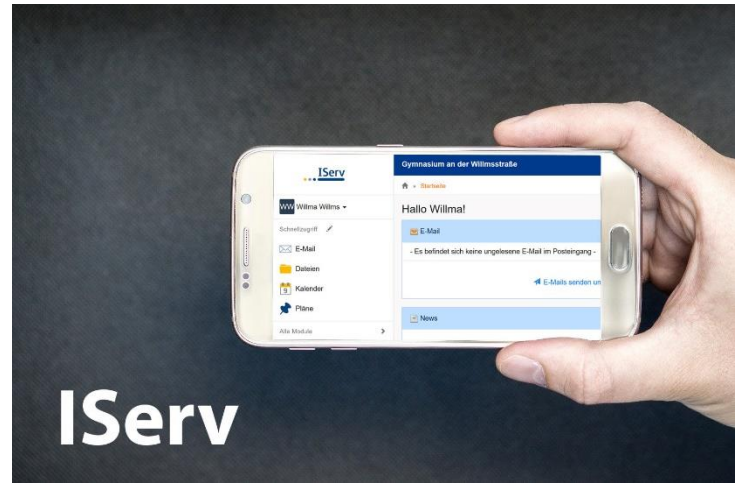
IServ

WW Willma Willms

Schnellzugriff

E-Mail

Dateien

Kalender

Pläne

Alle Module

Gymnasium an der Willmsstraße

Startseite

Hallo Willma!

E-Mail

- Es befindet sich keine ungelesene E-Mail im Posteingang -

E-Mails senden un

News

IServ